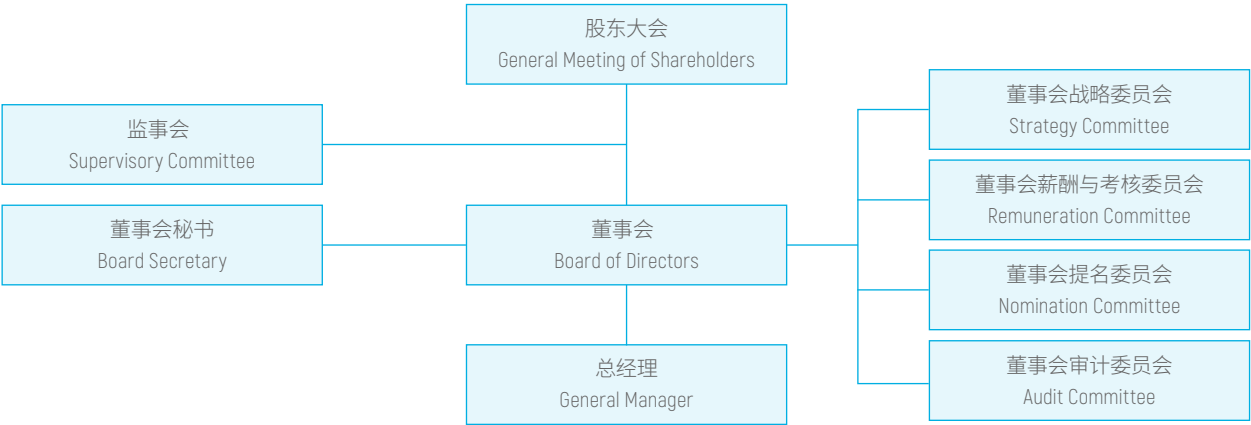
股东大会
General Meeting of Shareholders

监事会
Supervisory Committee

董事会秘书
Board Secretary

董事会
Board of Directors

总经理
General Manager

董事会战略委员会
Strategy Committee

董事会薪酬与考核委员会
Remuneration Committee

董事会提名委员会
Nomination Committee

董事会审计委员会
Audit Committee